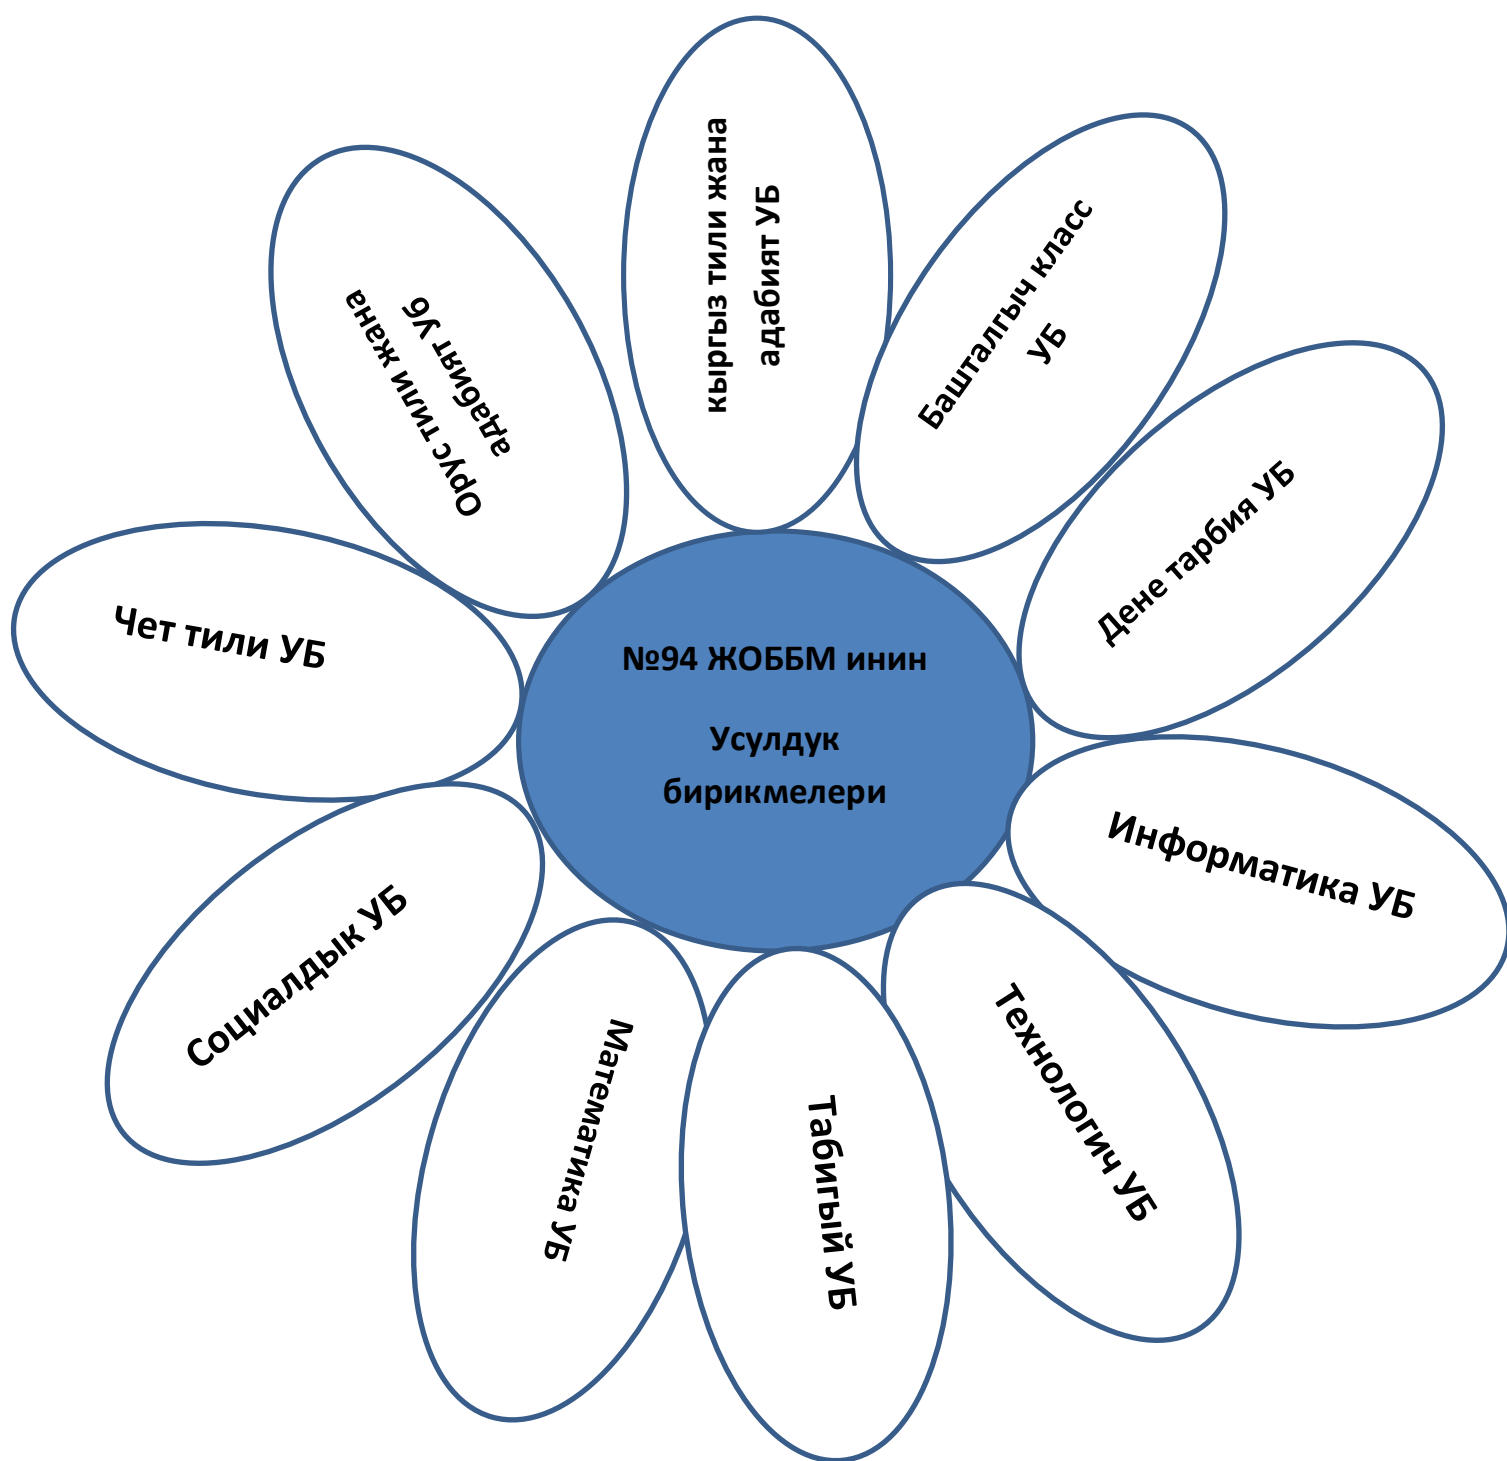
№94 ЖОББМ инин

Усулдук бирикмелери

кыргыз тили жана адабият УБ

Башталгыч класс УБ

Дене тарбия УБ

Информатика УБ

Технологич УБ

Табигый УБ

Математика УБ

Социалдык УБ

Чет тили УБ

Орус тили жана адабият уб